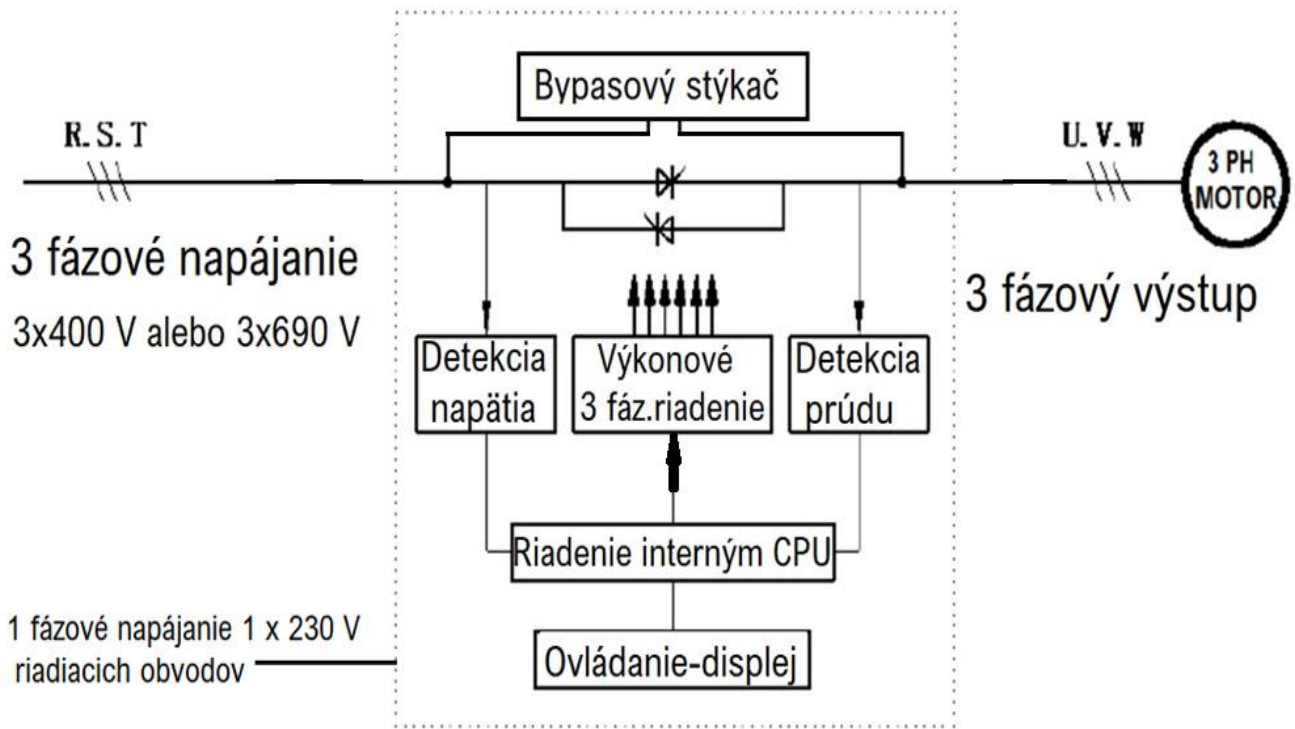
Bypasový stýkač

R. S. T

U. V. W

3 PH MOTOR

3 fázové napájanie

3x400 V alebo 3x690 V

3 fázový výstup

Detekcia napätia

Výkonové 3 fáz.riadenie

Detekcia prúdu

Riadenie interným CPU

1 fázové napájanie 1 x 230 V riadiacich obvodov

Ovládanie-displej